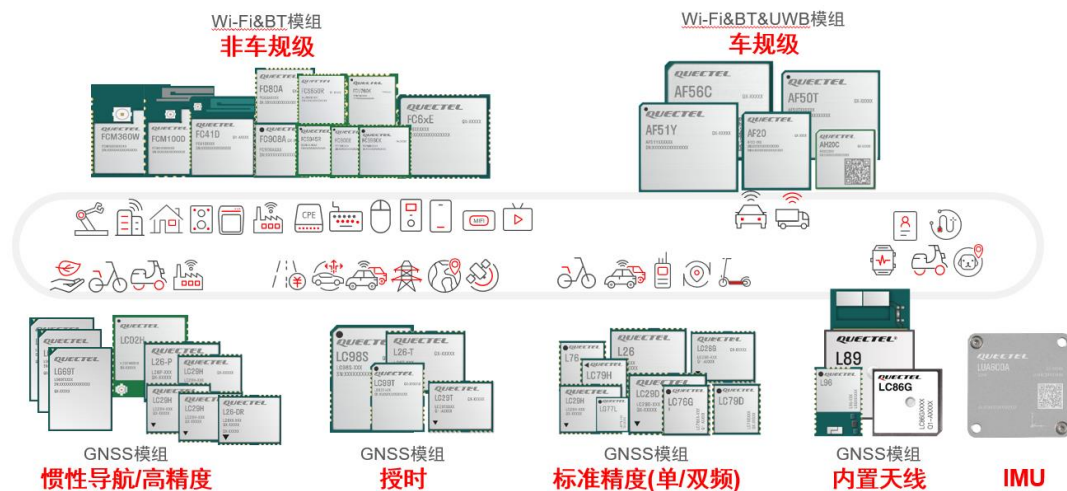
Wi-Fi&BT模组
非车规级

FCM360W
FCM100D
FC41D
FC80A
FC909A
FC6xE

Wi-Fi&BT&UWB模组
车规级

AF56C
AF50T
AF51Y
AF20
AH20C

CPE
MP3

LG69T
LC02h
LC26-P
LC29H
LC29H
LC29H
LC26-DR

GNSS模组
惯性导航/高精度

LC98S
LC26-T
LC99T
LC20T

GNSS模组
授时

L76
L26
LC29H
LC29D
LC76G
LC79D
L077L

GNSS模组
标准精度(单/双频)

L89
L96
LC86G

GNSS模组
内置天线

IMU